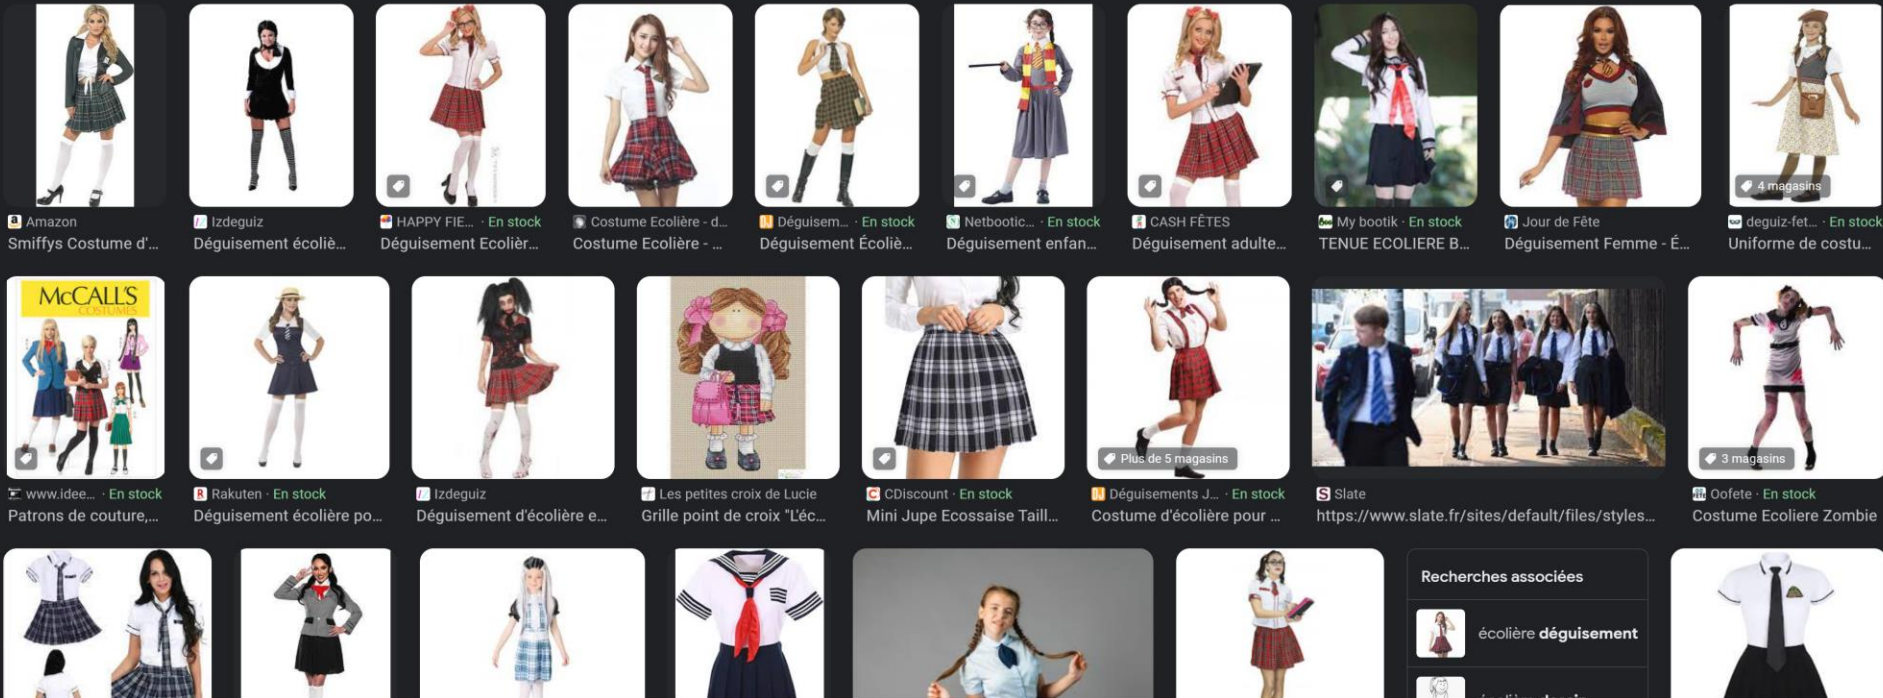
Amazon
Smiffys Costume d'...

Izdeguiz
Déguisement écoliè...

HAPPY FIE... · En stock
Déguisement Ecolièr...

Costume Ecolière - d...
Costume Ecolière - ...

Déguisem... · En stock
Déguisement Écoliè...

Netbootic... · En stock
Déguisement enfan...

CASH FÊTES
Déguisement adulte...

My bootik · En stock
TENUE ECOLIERE B...

Jour de Fête
Déguisement Femme - É...

4 magasins
deguiz-fet... · En stock
Uniforme de costu...

McCALL'S COSTUMES
www.idee... · En stock
Patrons de couture,...

Rakuten · En stock
Déguisement écolière po...

Izdeguiz
Déguisement d'écolière e...

Les petites croix de Lucie
Grille point de croix "L'éc...

CDiscount · En stock
Mini Jupe Ecossaise Taill...

Plus de 5 magasins
Déguisements J... · En stock
Costume d'écolière pour ...

Slate
https://www.slate.fr/sites/default/files/styles...

3 magasins
Oofete · En stock
Costume Ecoliere Zombie

Recherches associées
écolière déguisement